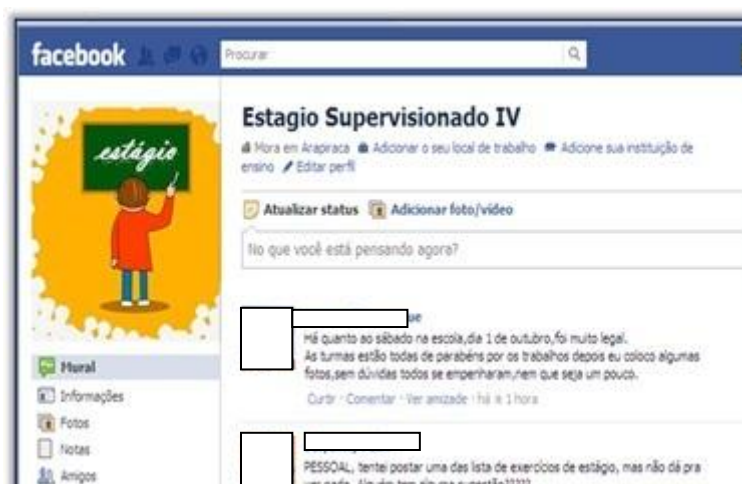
facebook

Procurar

estágio

Mural
Informações
Fotos
Notas
Amigos

Estagio Supervisionado IV

Mora em Arapiraca  Adicionar o seu local de trabalho  Adicione sua instituição de ensino  Editar perfil

Atualizar status  Adicionar foto/vídeo

No que você está pensando agora?

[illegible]ue
Há quanto ao sábado na escola,dia 1 de outubro,foi muito legal.
As turmas estão todas de parabéns por os trabalhos depois eu coloco algumas fotos,sem dúvidas todos se empenharam,nem que seja um pouco.
Curtir · Comentar · Ver amizade · há ± 1 hora

PESSOAL, tentei postar uma das lista de exercícios de estágio, mas não dá pra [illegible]